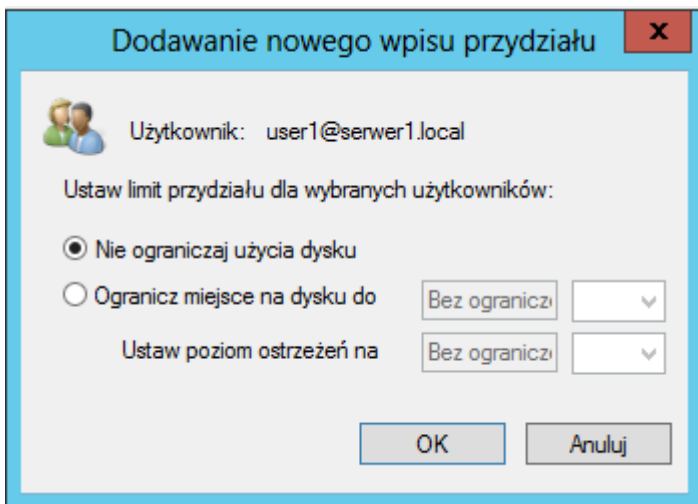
Dodawanie nowego wpisu przydziału

x

Użytkownik: user1@serwer1.local

Ustaw limit przydziału dla wybranych użytkowników:

Nie ograniczaj użycia dysku

Ogranicz miejsce na dysku do

Bez ogranicz

Ustaw poziom ostrzeżeń na

Bez ogranicz

OK

Anuluj